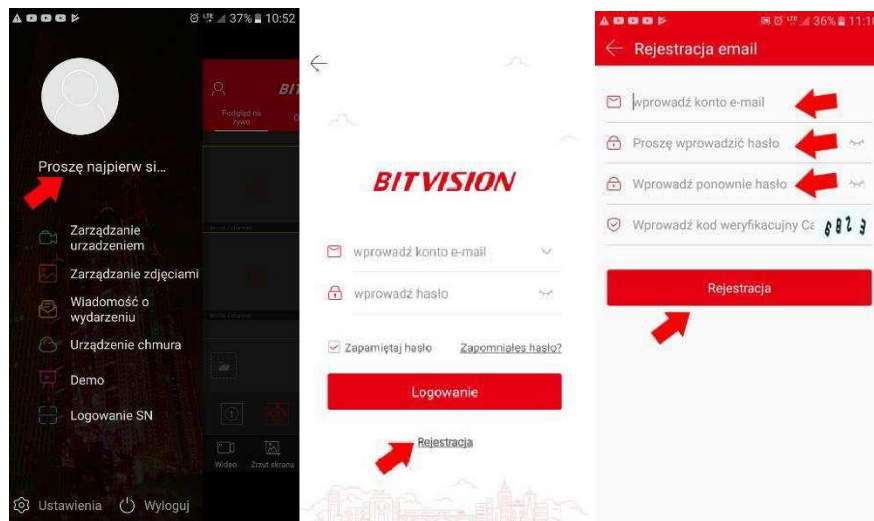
37% 10:52

Proszę najpierw si...

Zarządzanie urzadzeniem

Zarządzanie zdjęciami

Wiadomość o wydarzeniu

Urządzenie chmura

Demo

Logowanie SN

Ustawienia Wyloguj

BIT

Podgląd na żywo

Wideo Zrzut ekranu

BITVISION

wprowadź konto e-mail

wprowadź hasło

Zapamiętaj hasło Zapomniałeś hasło?

Logowanie

Rejestracja

36% 11:1

Rejestracja email

wprowadź konto e-mail

Proszę wprowadzić hasło

Wprowadź ponownie hasło

Wprowadź kod weryfikacyjny Ca 6823

Rejestracja